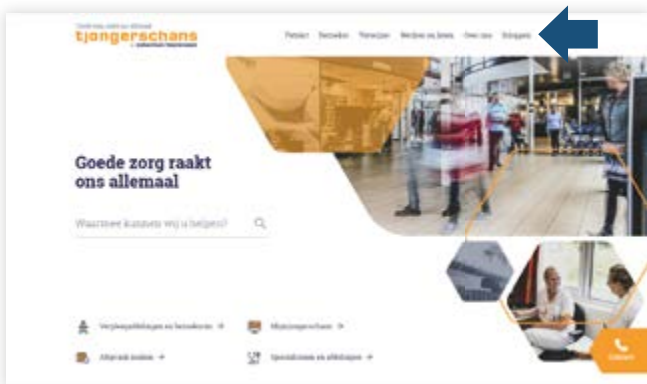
tjongerschans

Patiënt Bezoeker Verwijzer Werken en leren Over ons Inloggen

Goede zorg raakt ons allemaal

Waarmee kunnen wij u helpen?

Verpleegafdelingen en bezoektijden →

Mijntjongerschans →

Afspraak maken →

Specialismen en afdelingen →

Contact